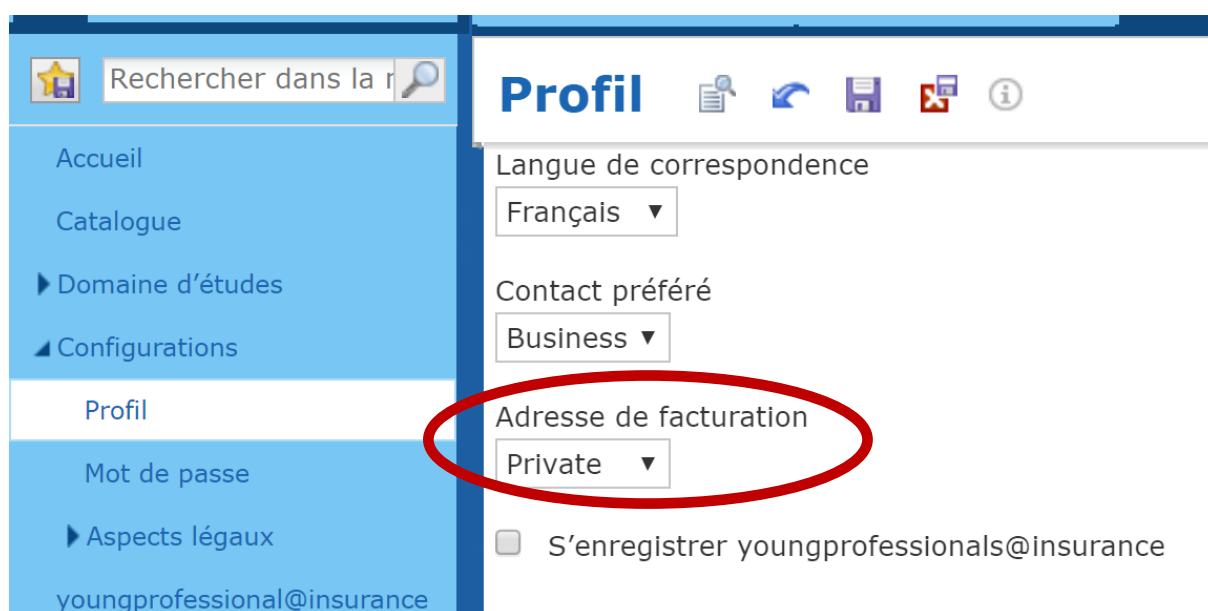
Rechercher dans la r

Accueil

Catalogue

Domaine d’études

Configurations

Profil

Mot de passe

Aspects légaux

youngprofessional@insurance

Profil

Langue de correspondence

Français ▼

Contact préféré

Business ▼

Adresse de facturation

Private ▼

S’enregistrer youngprofessionals@insurance